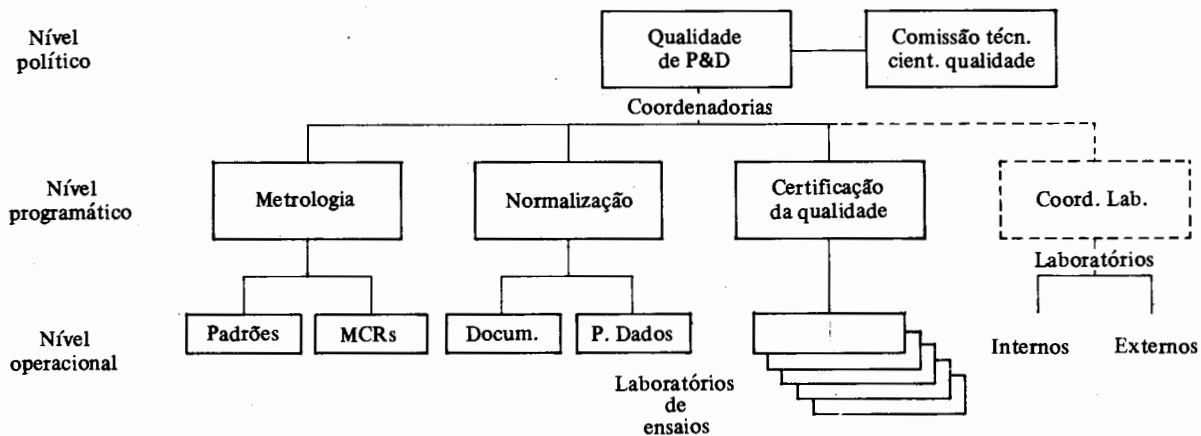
Nível político

Qualidade de P&D

Comissão técn. cient. qualidade

Coordenadorias

Nível programático

Metrologia

Normalização

Certificação da qualidade

Coord. Lab.

Laboratórios

Nível operacional

Padrões

MCRs

Docum.

P. Dados

Laboratórios de ensaios

Internos

Externos